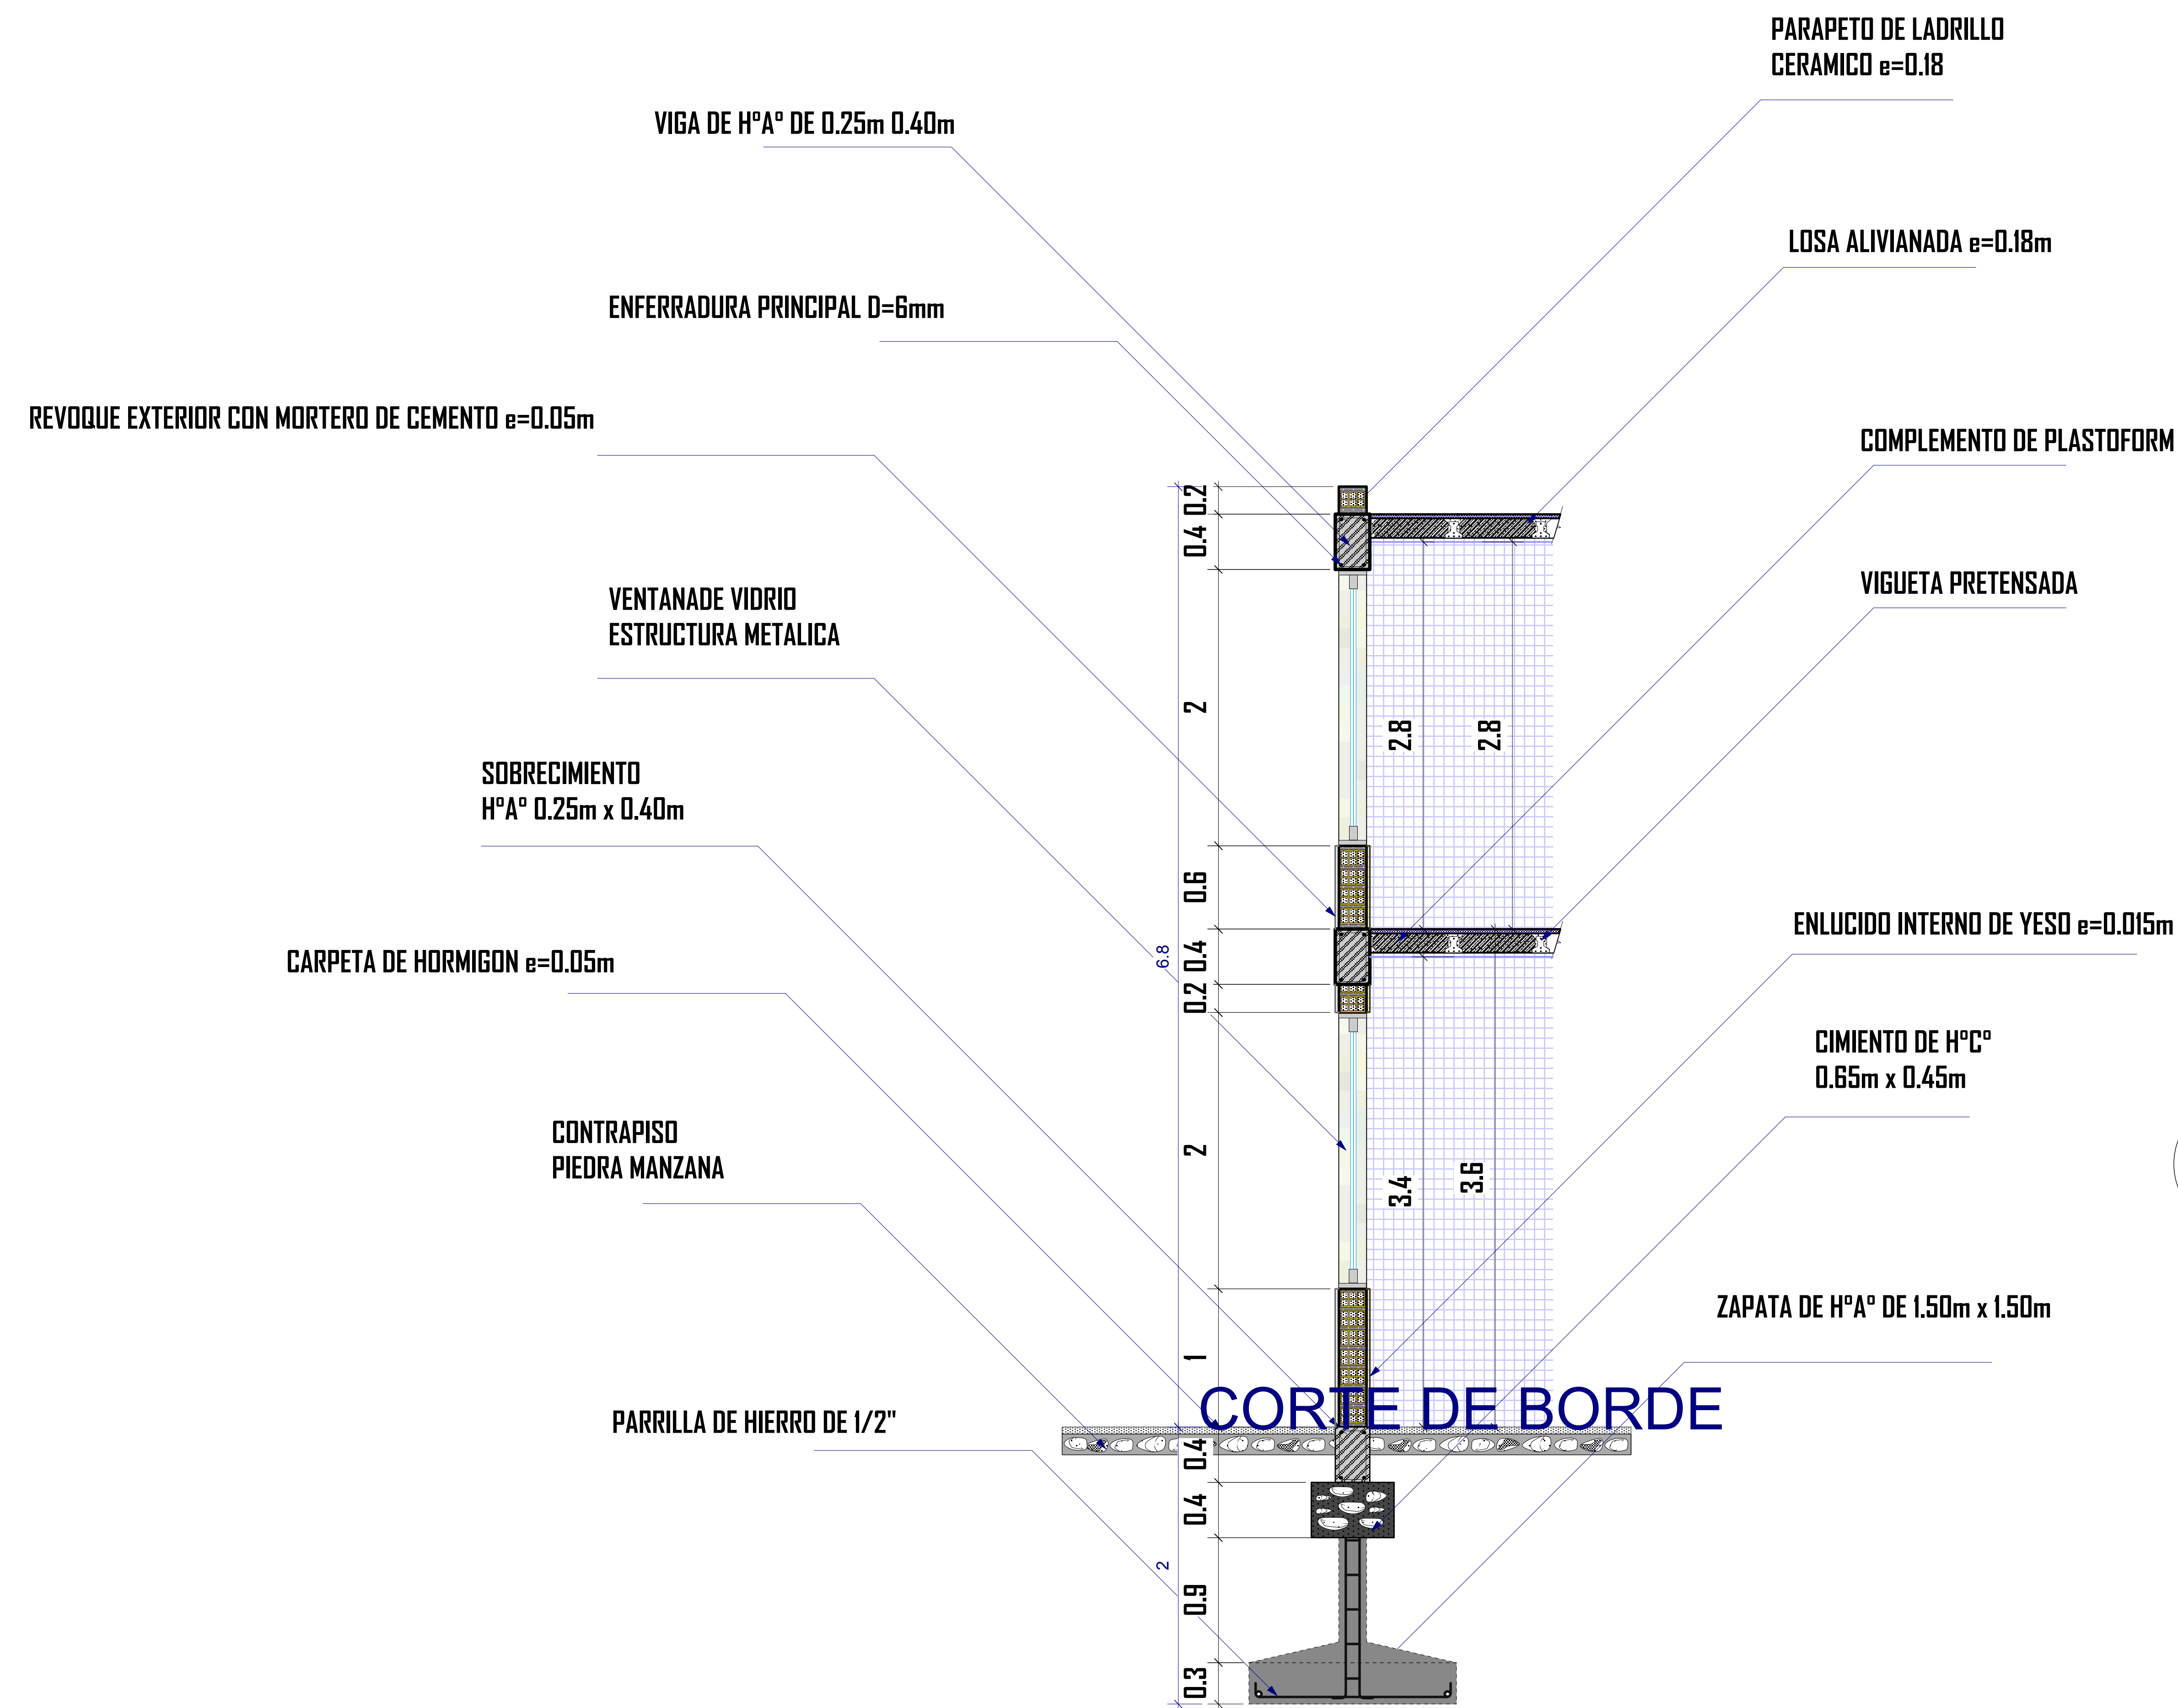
PARAPETO DE LADRILLO
CERAMICO e=0.18

VIGA DE HºAº DE 0.25m 0.40m

LOSA ALIVIANADA e=0.18m

ENFERRADURA PRINCIPAL D=6mm

REVOQUE EXTERIOR CON MORTERO DE CEMENTO e=0.05m

COMPLEMENTO DE PLASTOFORM

VENTANADE VIDRIO
ESTRUCTURA METALICA

VIGUETA PRETENSADA

SOBRECIMIENTO
HºAº 0.25m x 0.40m

ENLUCIDO INTERNO DE YESO e=0.015m

CARPETA DE HORMIGON e=0.05m

CIMIENTO DE HºCº
0.65m x 0.45m

CONTRAPISO
PIEDRA MANZANA

ZAPATA DE HºAº DE 1.50m x 1.50m

PARRILLA DE HIERRO DE 1/2"

CORTE DE BORDE

0.2
0.4
2
2.8
2.8
0.6
6.8
0.4
0.2
2
3.4
3.6
1
0.4
0.4
2
0.9
0.3